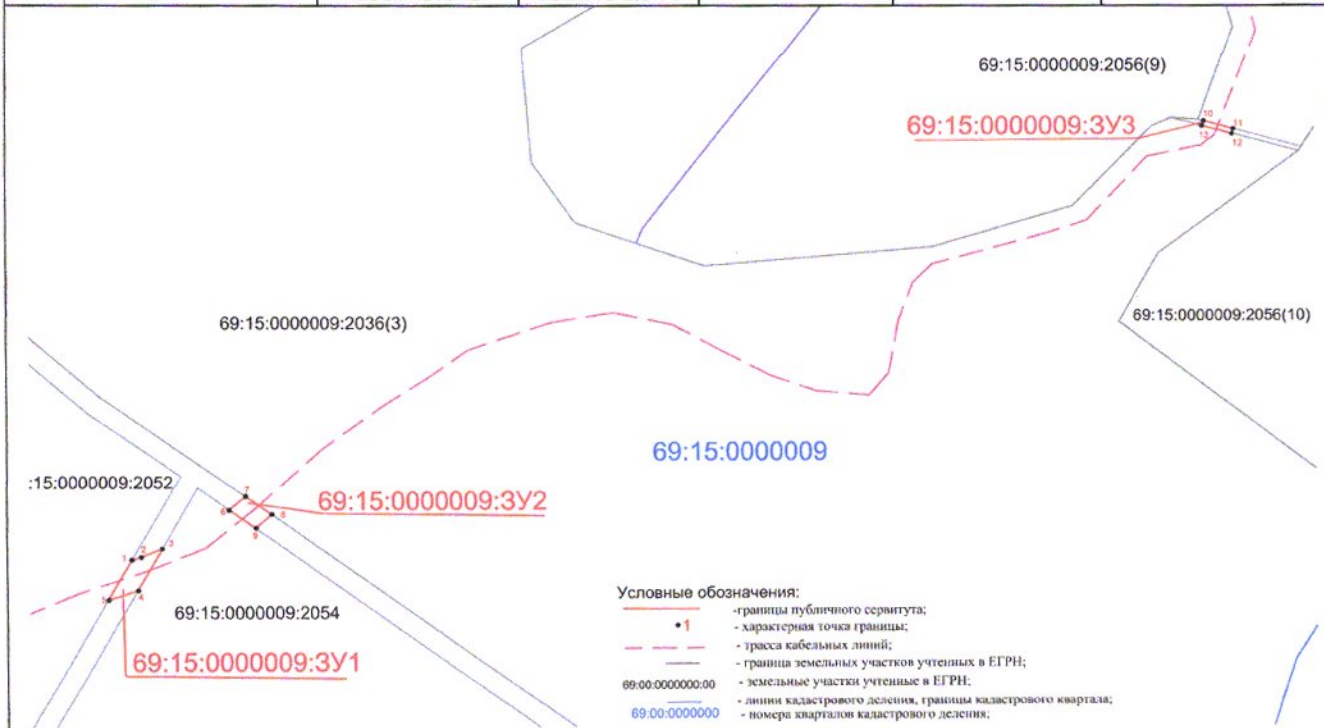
69:15:0000009:2056(9)

69:15:0000009:ЗУ3

10 11 13 12

69:15:0000009:2056(10)

69:15:0000009:2036(3)

69:15:0000009

:15:0000009:2052

7 6 8 9

69:15:0000009:ЗУ2

1 2 3 5 4

69:15:0000009:2054

69:15:0000009:ЗУ1

Условные обозначения:
-границы публичного сервитута;
•1 - характерная точка границы;
- трасса кабельных линий;
- граница земельных участков учтенных в ЕГРН;
69:00:0000000:00 - земельные участки учтенные в ЕГРН;
- линии кадастрового деления, границы кадастрового квартала;
69:00:0000000 - номера кварталов кадастрового деления;